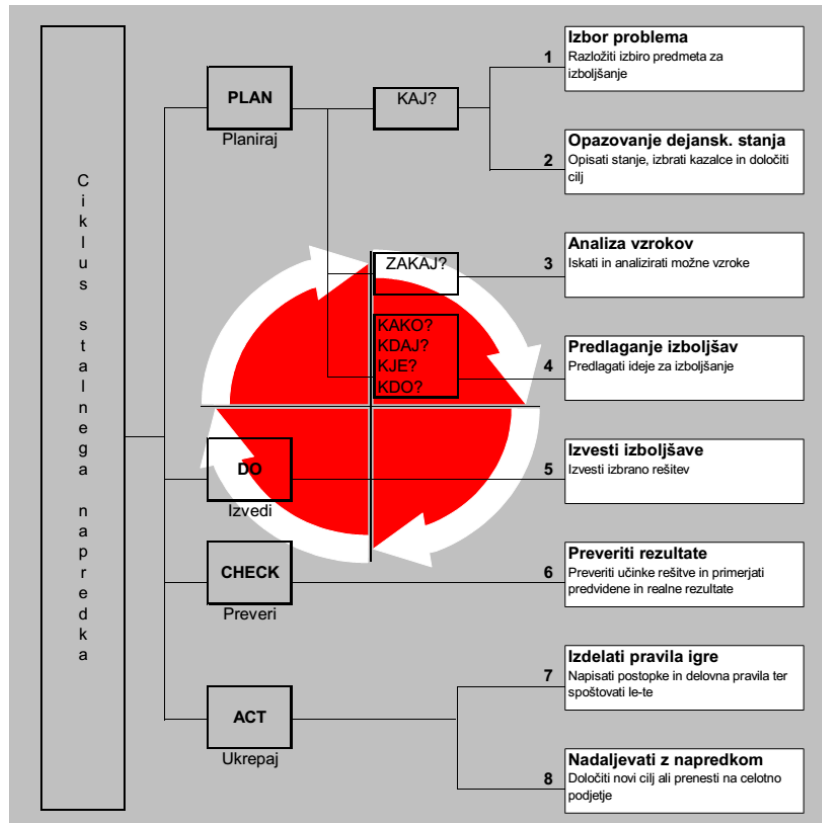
Ciklus stalnega napredka

PLAN
Planiraj

KAJ?

ZAKAJ?

KAKO?
KDAJ?
KJE?
KDO?

DO
Izvedi

CHECK
Preveri

ACT
Ukrepaj

1
Izbor problema
Razložiti izbiro predmeta za izboljšanje

2
Opazovanje dejansk. stanja
Opisati stanje, izbrati kazalce in določiti cilj

3
Analiza vzrokov
Iskati in analizirati možne vzroke

4
Predlaganje izboljšav
Predlagati ideje za izboljšanje

5
Izvesti izboljšave
Izvesti izbrano rešitev

6
Preveriti rezultate
Preveriti učinke rešitve in primerjati predvidene in realne rezultate

7
Izdelati pravila igre
Napisati postopke in delovna pravila ter spoštovati le-te

8
Nadaljevati z napredkom
Določiti novi cilj ali prenesti na celotno podjetje